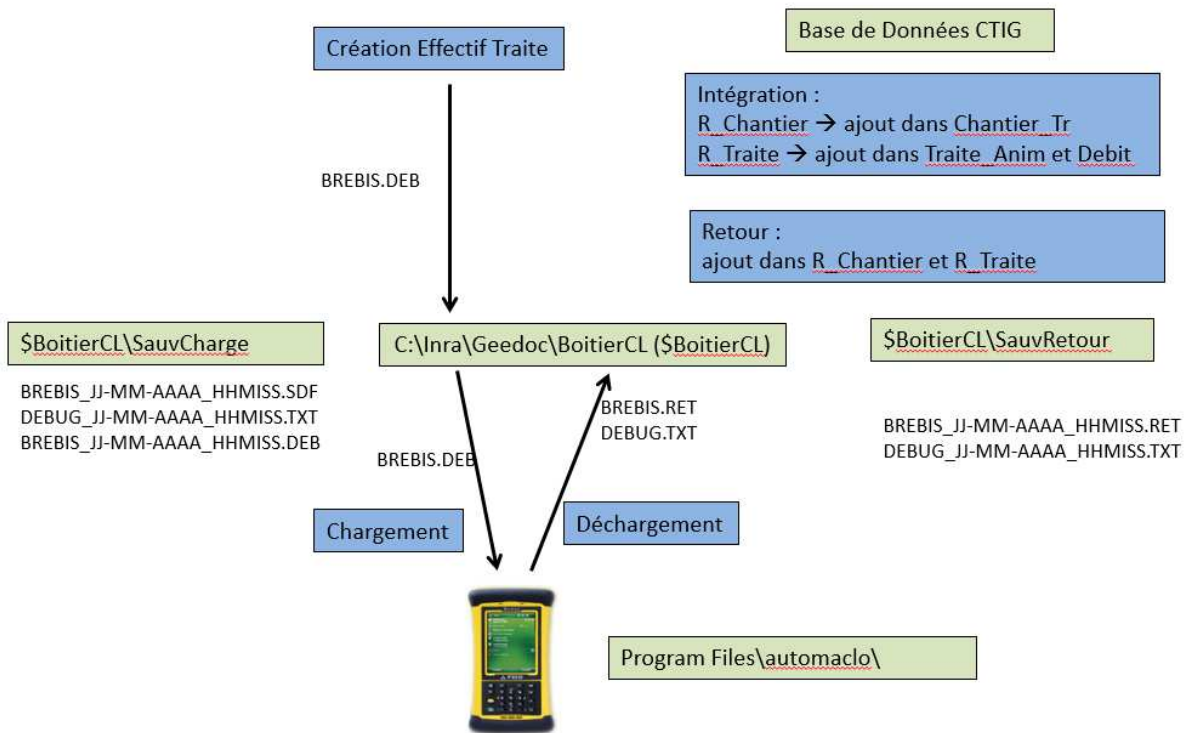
Création Effectif Traite

Base de Données CTIG

Intégration :
R_Chantier → ajout dans Chantier_Tr
R_Traite → ajout dans Traite_Anim et Debit

BREBIS.DEB

Retour :
ajout dans R_Chantier et R_Traite

$BoitierCL\SauvCharge

C:\Inra\Geedoc\BoitierCL ($BoitierCL)

$BoitierCL\SauvRetour

BREBIS_JJ-MM-AAAA_HHMISS.SDF
DEBUG_JJ-MM-AAAA_HHMISS.TXT
BREBIS_JJ-MM-AAAA_HHMISS.DEB

BREBIS.RET
DEBUG.TXT

BREBIS_JJ-MM-AAAA_HHMISS.RET
DEBUG_JJ-MM-AAAA_HHMISS.TXT

BREBIS.DEB

Chargement

Déchargement

Program Files\automaclo\